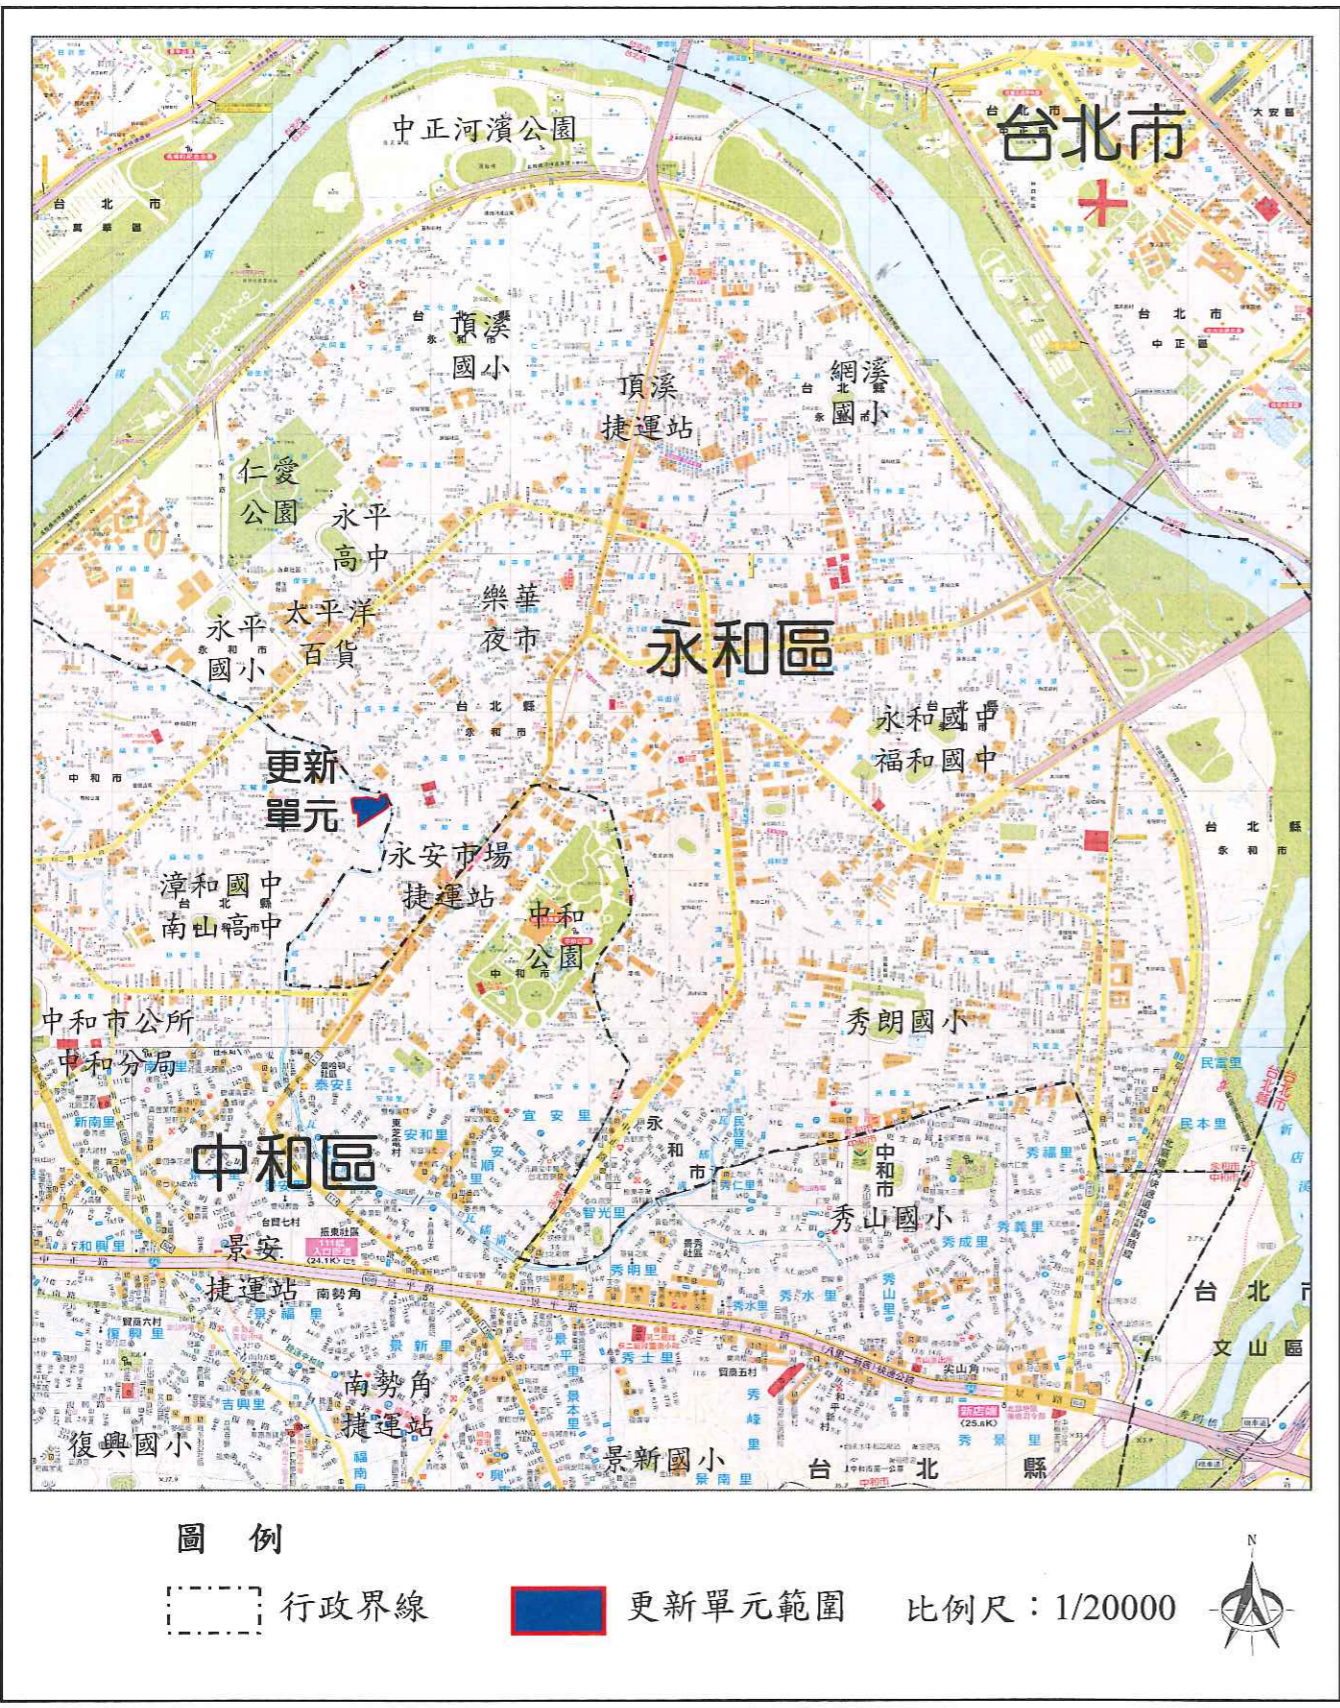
中正河濱公園

台北市

頂溪國小

頂溪捷運站

網溪國小

仁愛公園

永平高中

永平國小

太平洋百貨

樂華夜市

永和區

永和國中

福和國中

更新單元

永安市場捷運站

中和公園

漳和國中

南山高中

中和市公所

中和分局

秀朗國小

中和區

秀山國小

景安捷運站

南勢角捷運站

復興國小

景新國小

台北縣

台北市 文山區

圖 例

行政界線

更新單元範圍

比例尺：1/20000

N